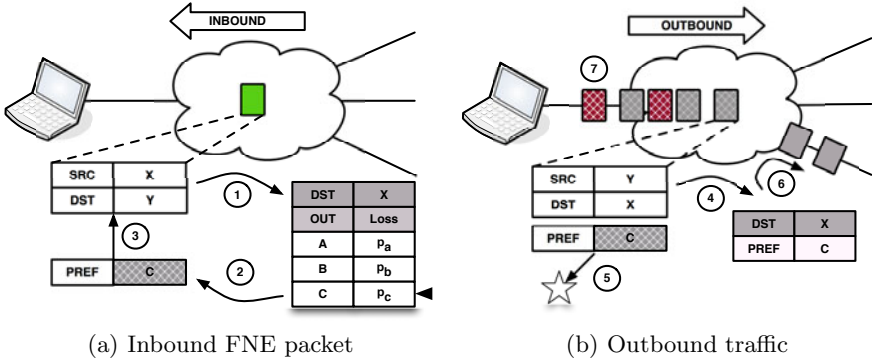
INBOUND

| SRC | X |
|---|---|
| DST | Y |

1

3

2

| PREF | C |
|---|---|

| DST | X |
|---|---|
| OUT | Loss |
| A | $p_a$ |
| B | $p_b$ |
| C | $p_c$ |

(a) Inbound FNE packet

OUTBOUND

7

| SRC | Y |
|---|---|
| DST | X |

| PREF | C |
|---|---|

4

6

5

| DST | X |
|---|---|
| PREF | C |

(b) Outbound traffic